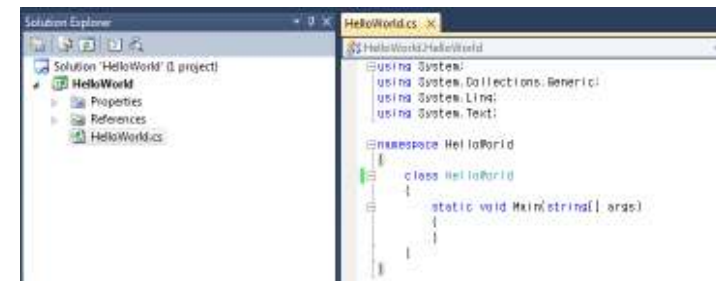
Solution Explorer

Solution 'HelloWorld' (1 project)
HelloWorld
Properties
References
HelloWorld.cs

HelloWorld.cs ×

HelloWorld.HelloWorld

using System;
using System.Collections.Generic;
using System.Linq;
using System.Text;

namespace HelloWorld
{
class HelloWorld
{
static void Main(string[] args)
{
}
}
}